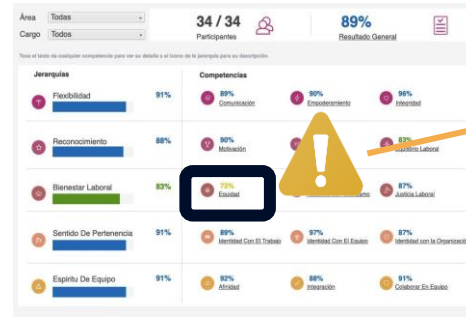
Área Todas

Cargo Todos

34 / 34
Participantes

89%
Resultado General

Toca el texto de cualquier competencia para ver su detalle o el icono de la jerarquía para su descripción

Jerarquías

Competencias

Flexibilidad 91%

89% Comunicación

90% Empoderamiento

96% Integridad

Reconocimiento 88%

90% Motivación

83% Equilibrio Laboral

Bienestar Laboral 83%

73% Equidad

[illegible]mo

87% Justicia Laboral

Sentido De Pertenencia 91%

89% Identidad Con El Trabajo

97% Identidad Con El Equipo

87% Identidad con la Organizació

Espíritu De Equipo 91%

92% Afinidad

88% Integración

91% Colaborar En Equipo